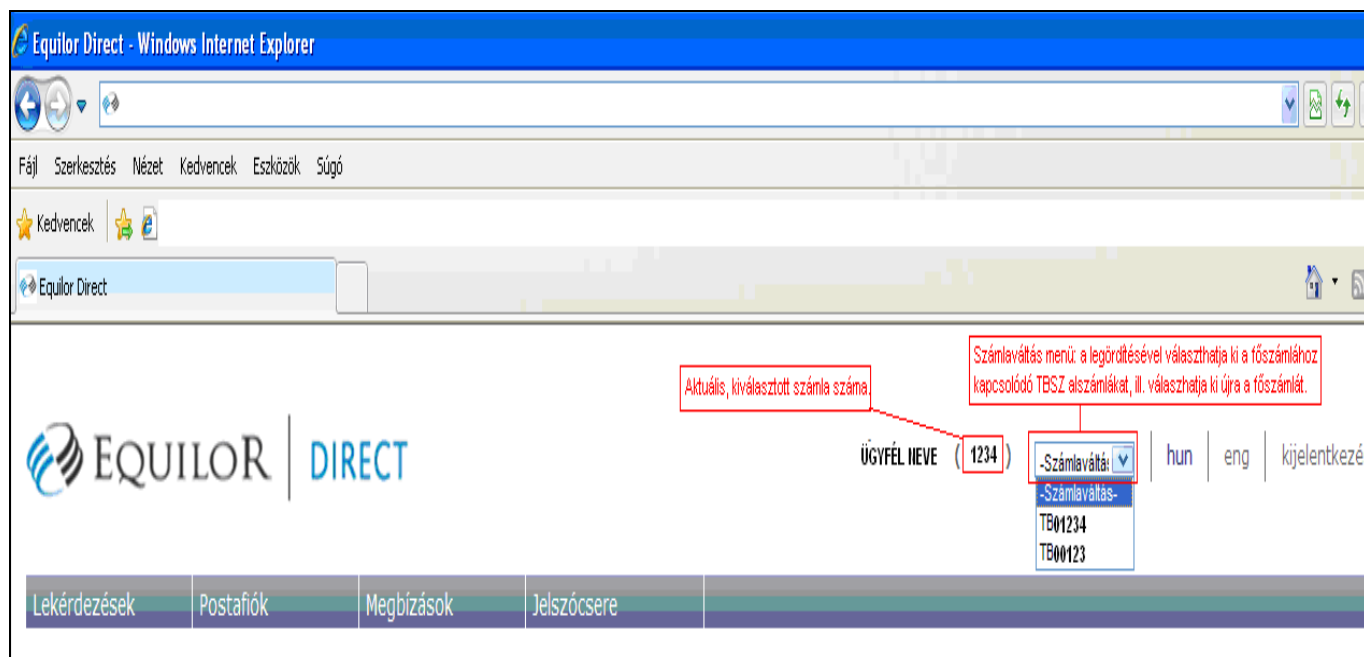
Equilor Direct - Windows Internet Explorer

Fájl Szerkesztés Nézet Kedvencek Eszközök Súgó

Kedvencek

Equilor Direct

Számlaváltás menü: a legördítésével választhatja ki a főszámlához kapcsolódó TBSZ alszámlákat, ill. választhatja ki újra a főszámlát.

Aktuális, kiválasztott számla száma.

EQUILOR DIRECT

ÜGYFÉL NEVE ( 1234 ) -Számlaváltá: hun eng kijelentkezé

-Számlaváltás-
TB01234
TB00123

Lekérdezések Postafiók Megbízások Jelszócsere